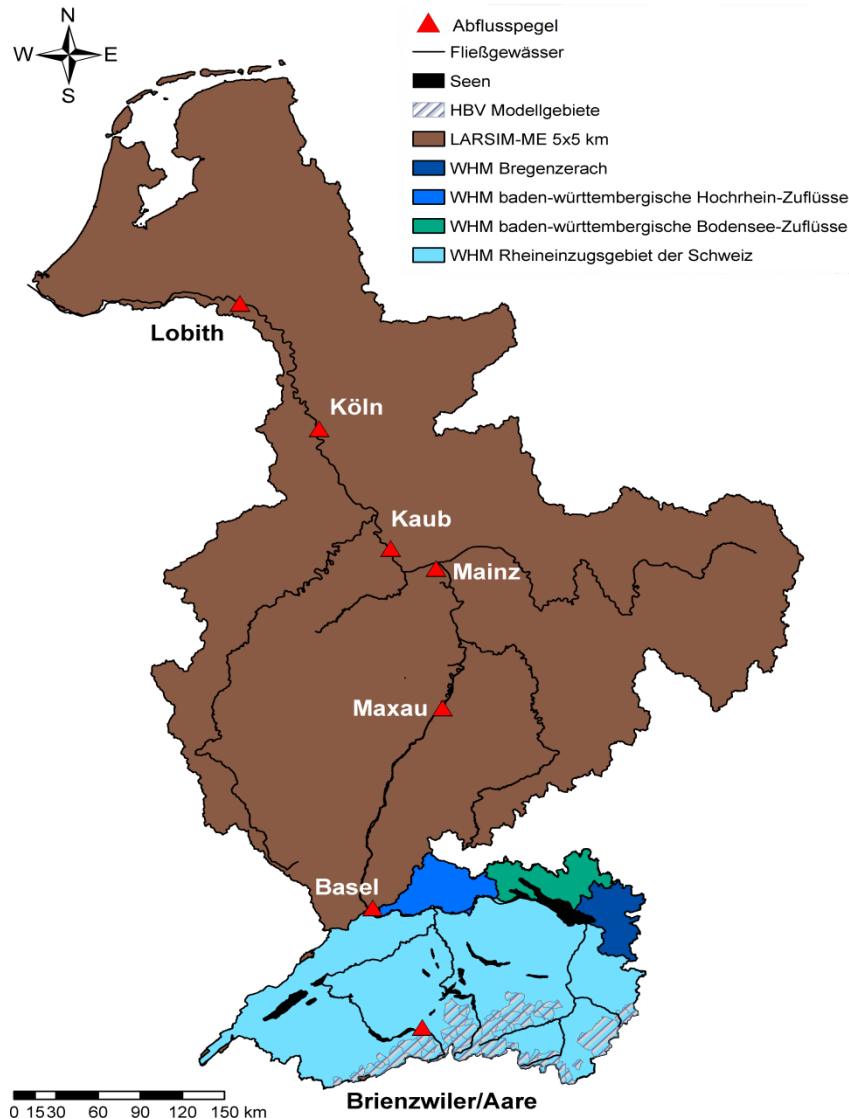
N
W E
S

Abflusspegel
Fließgewässer
Seen
HBV Modellgebiete
LARSIM-ME 5x5 km
WHM Bregenzerach
WHM baden-württembergische Hochrhein-Zuflüsse
WHM baden-württembergische Bodensee-Zuflüsse
WHM Rheineinzugsgebiet der Schweiz

Lobith
Köln
Kaub
Mainz
Maxau
Basel
Brienzwiler/Aare

0 15 30 60 90 120 150 km